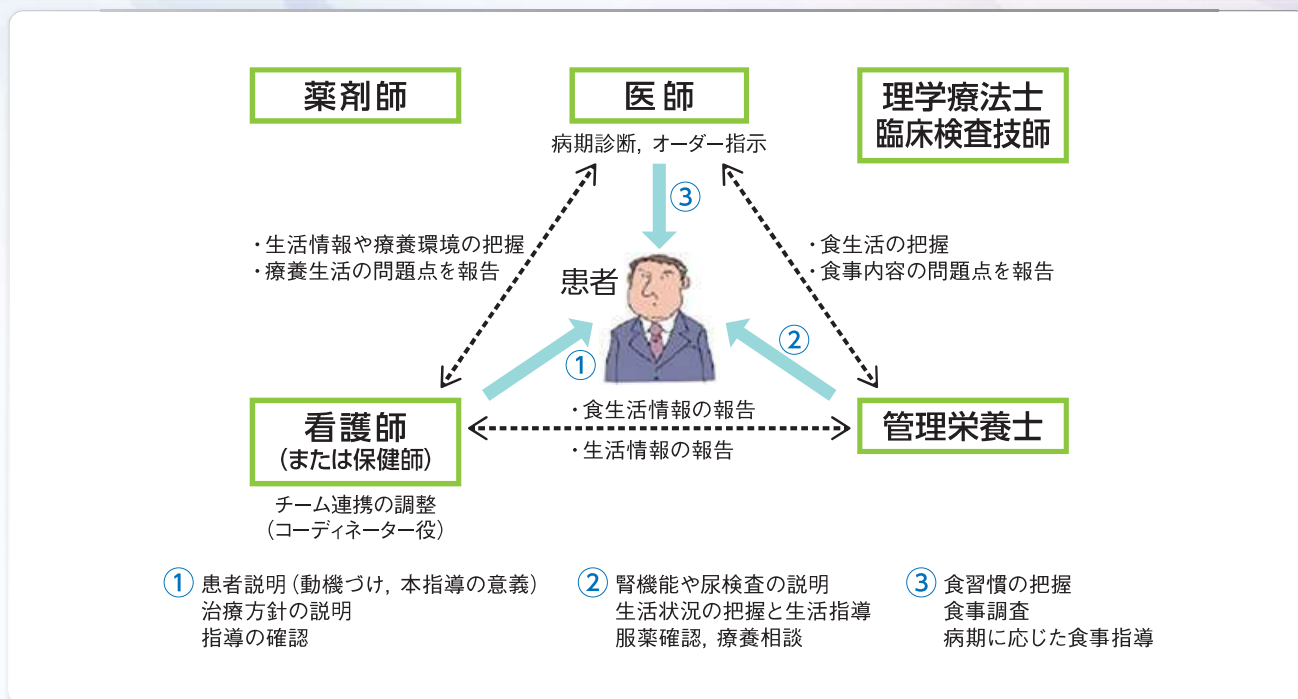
薬剤師

医師
病期診断, オーダー指示

理学療法士
臨床検査技師

・生活情報や療養環境の把握
・療養生活の問題点を報告

③

・食生活の把握
・食事内容の問題点を報告

患者

①

②

看護師
(または保健師)
チーム連携の調整
(コーディネーター役)

・食生活情報の報告
・生活情報の報告

管理栄養士

① 患者説明(動機づけ, 本指導の意義)
治療方針の説明
指導の確認

② 腎機能や尿検査の説明
生活状況の把握と生活指導
服薬確認, 療養相談

③ 食習慣の把握
食事調査
病期に応じた食事指導